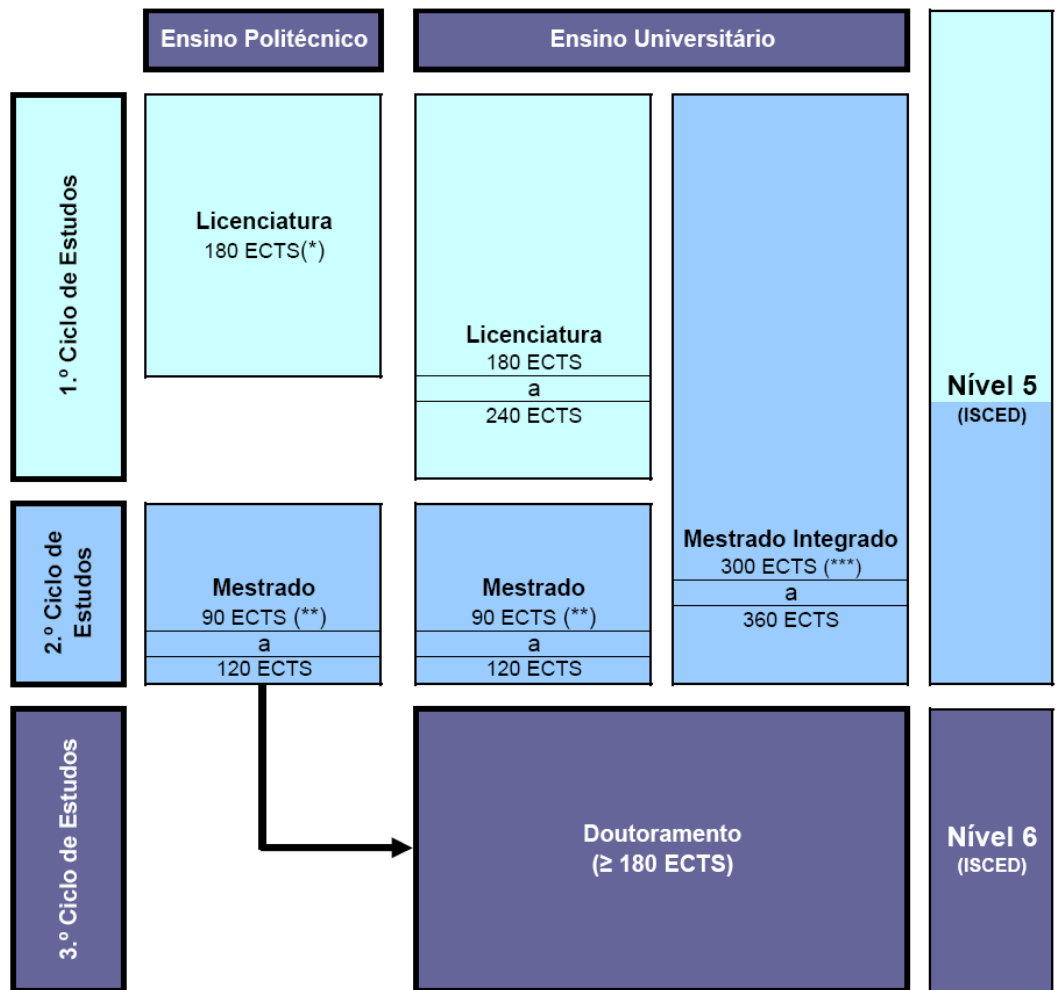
Ensino Politécnico

Ensino Universitário

1.º Ciclo de Estudos

Licenciatura
180 ECTS(*)

Licenciatura
180 ECTS
a
240 ECTS

Nível 5
(ISCED)

2.º Ciclo de Estudos

Mestrado
90 ECTS (**)
a
120 ECTS

Mestrado
90 ECTS (**)
a
120 ECTS

Mestrado Integrado
300 ECTS (***)
a
360 ECTS

3.º Ciclo de Estudos

Doutoramento
(≥ 180 ECTS)

Nível 6
(ISCED)